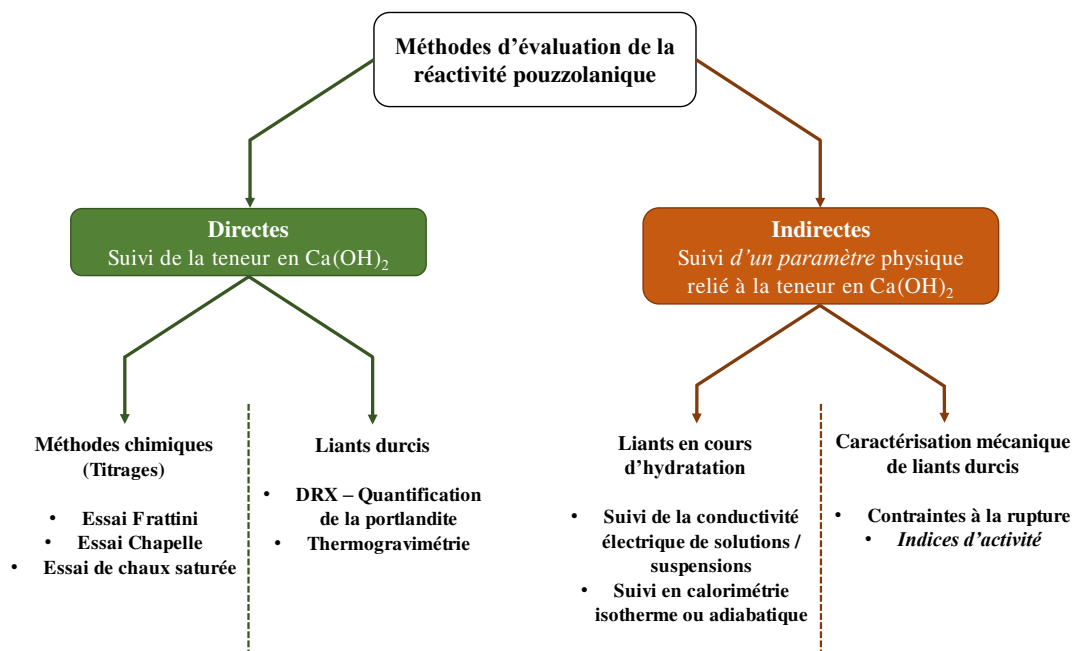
Méthodes d'évaluation de la réactivité pouzzolanique

Directes
Suivi de la teneur en $Ca(OH)_2$

Indirectes
Suivi *d'un paramètre* physique relié à la teneur en $Ca(OH)_2$

Méthodes chimiques (Titrages)

• Essai Frattini
• Essai Chapelle
• Essai de chaux saturée

Liants durcis

• DRX – Quantification de la portlandite
• Thermogravimétrie

Liants en cours d'hydratation

• Suivi de la conductivité électrique de solutions / suspensions
• Suivi en calorimétrie isotherme ou adiabatique

Caractérisation mécanique de liants durcis

• Contraintes à la rupture
• *Indices d'activité*